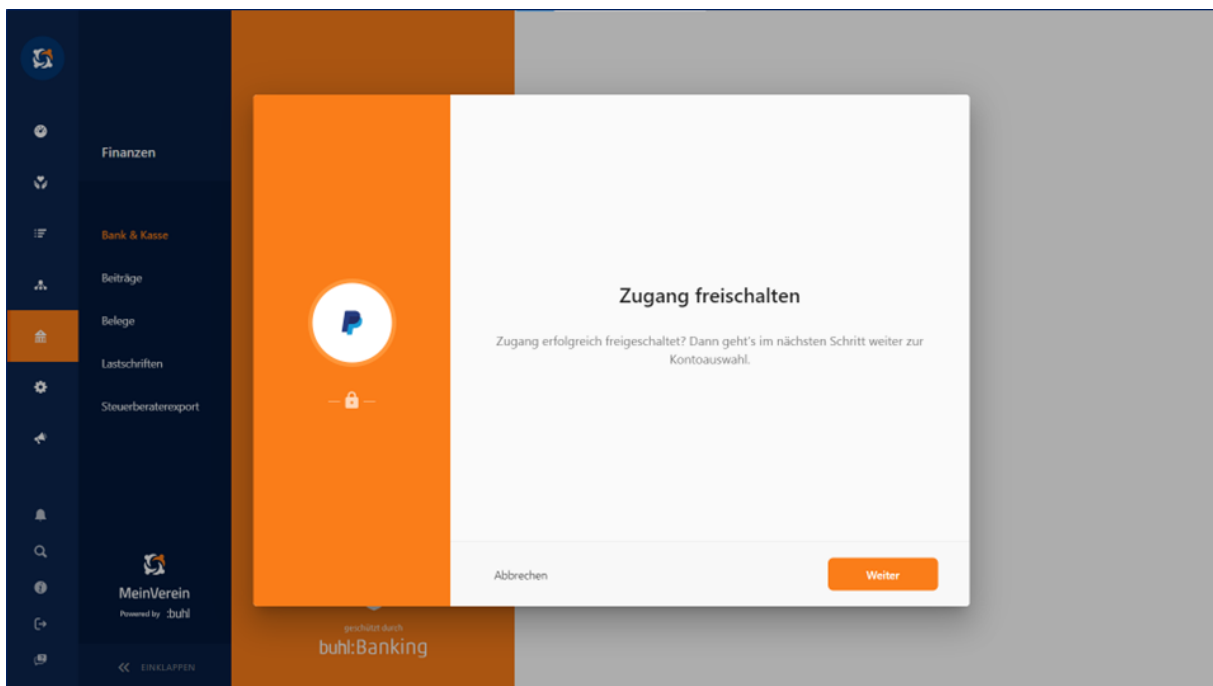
Finanzen

Bank & Kasse

Beiträge

Belege

Lastschriften

Steuerberaterexport

MeinVerein
Powered by :buhl

EINKLAPPEN

Zugang freischalten

Zugang erfolgreich freigeschaltet? Dann geht's im nächsten Schritt weiter zur Kontoauswahl.

Abbrechen

Weiter

geschützt durch
buhl:Banking